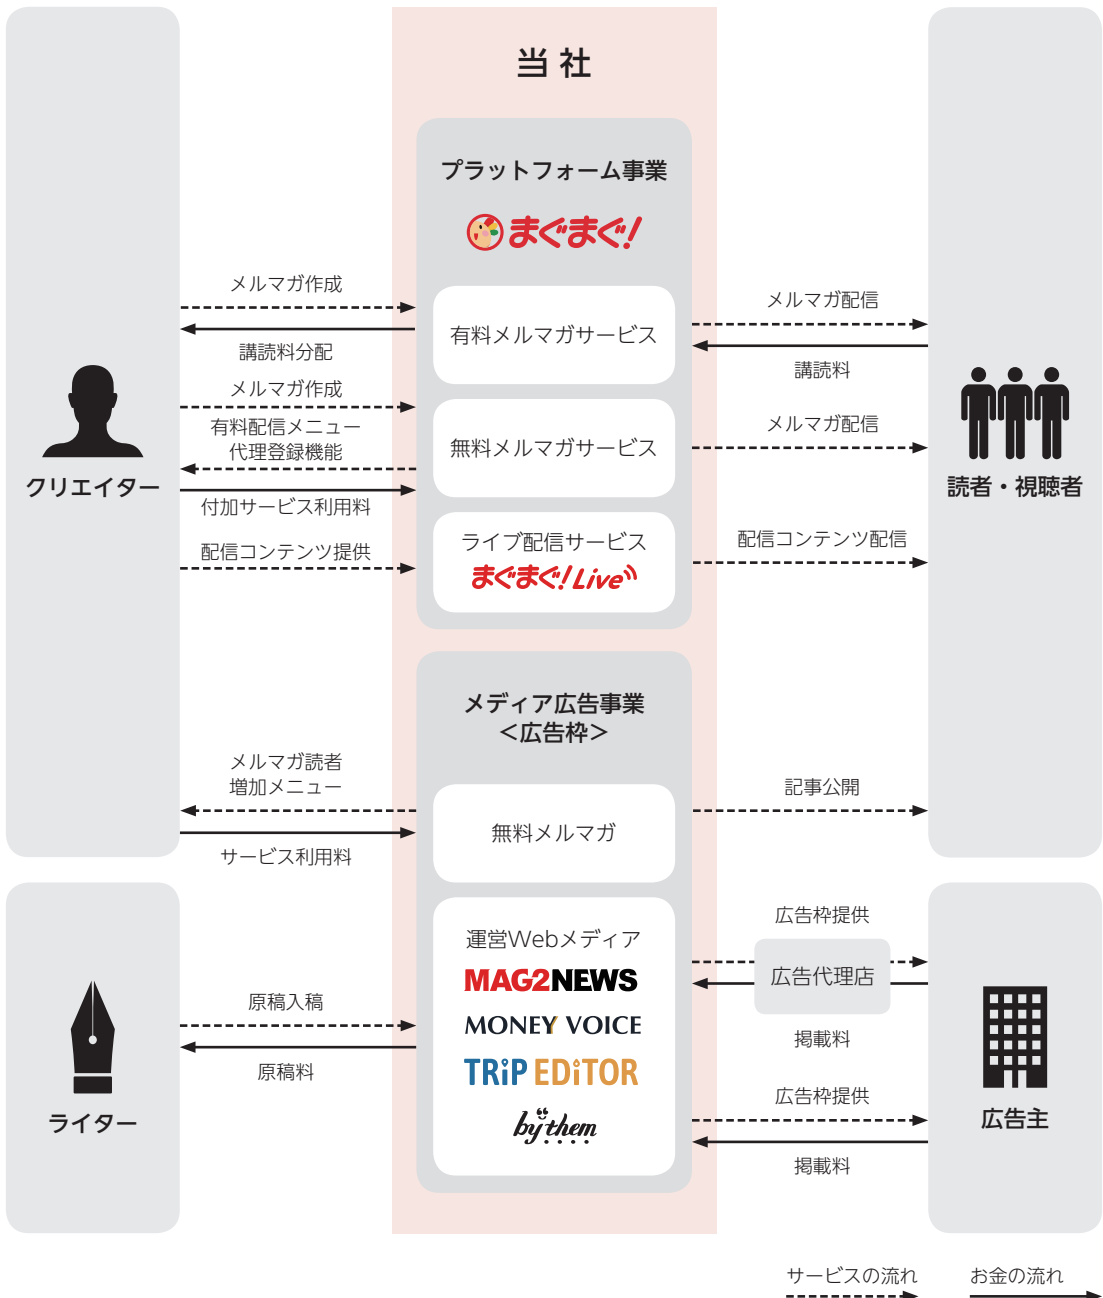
当社

プラットフォーム事業

まぐまぐ!

メルマガ作成

講読料分配

有料メルマガサービス

メルマガ配信

講読料

メルマガ作成

有料配信メニュー
代理登録機能

付加サービス利用料

無料メルマガサービス

メルマガ配信

クリエイター

読者・視聴者

配信コンテンツ提供

ライブ配信サービス
まぐまぐ!Live

配信コンテンツ配信

メディア広告事業
<広告枠>

メルマガ読者
増加メニュー

サービス利用料

無料メルマガ

記事公開

運営Webメディア
MAG2NEWS
MONEY VOICE
TRiP EDiTOR
by them

広告枠提供

広告代理店

掲載料

広告枠提供

掲載料

原稿入稿

原稿料

ライター

広告主

サービスの流れ

お金の流れ